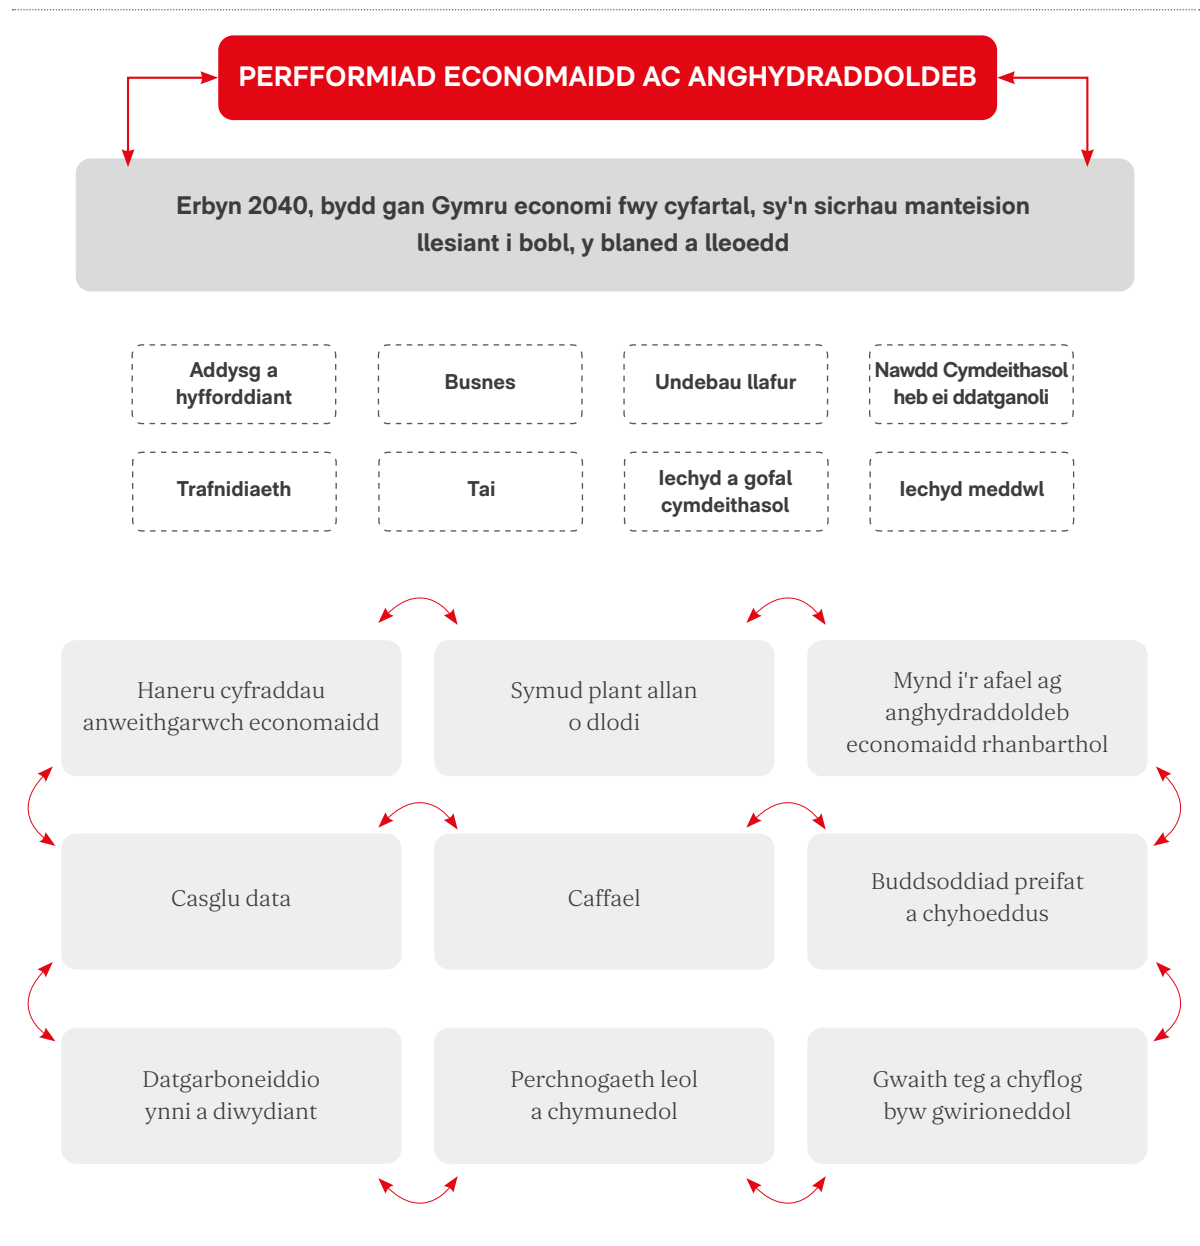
PERFFORMIAD ECONOMAIDD AC ANGHYDRADDOLDEB

Erbyn 2040, bydd gan Gymru economi fwy cyfartal, sy'n sicrhau manteision llesiant i bobl, y blaned a lleoedd

Addysg a hyfforddiant

Busnes

Undebau llafur

Nawdd Cymdeithasol heb ei ddatganoli

Trafnidiaeth

Tai

Iechyd a gofal cymdeithasol

Iechyd meddwl

Haneru cyfraddau anweithgarwch economaidd

Symud plant allan o dlodi

Mynd i'r afael ag anghydraddoldeb economaidd rhanbarthol

Casglu data

Caffael

Buddsoddiad preifat a chyhoeddus

Datgarboneiddio ynni a diwydiant

Perchnogaeth leol a chymunedol

Gwaith teg a chyflog byw gwirioneddol